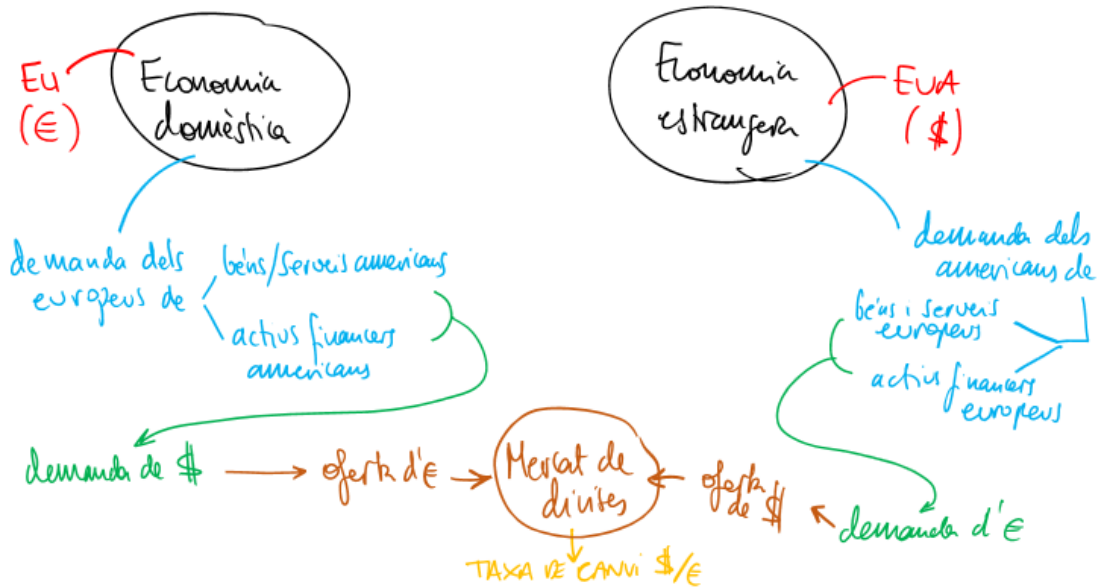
EU
(€)

Economia domèstica

Economia estrangera

EUA
($)

demanda dels europeus de

béns/serveis americans

actius financers americans

demanda dels americans de

béns i serveis europeus

actius financers europeus

demanda de $

oferta d'€

Mercat de divises

oferta de $

demanda d'€

TAXA DE CANVI $/€